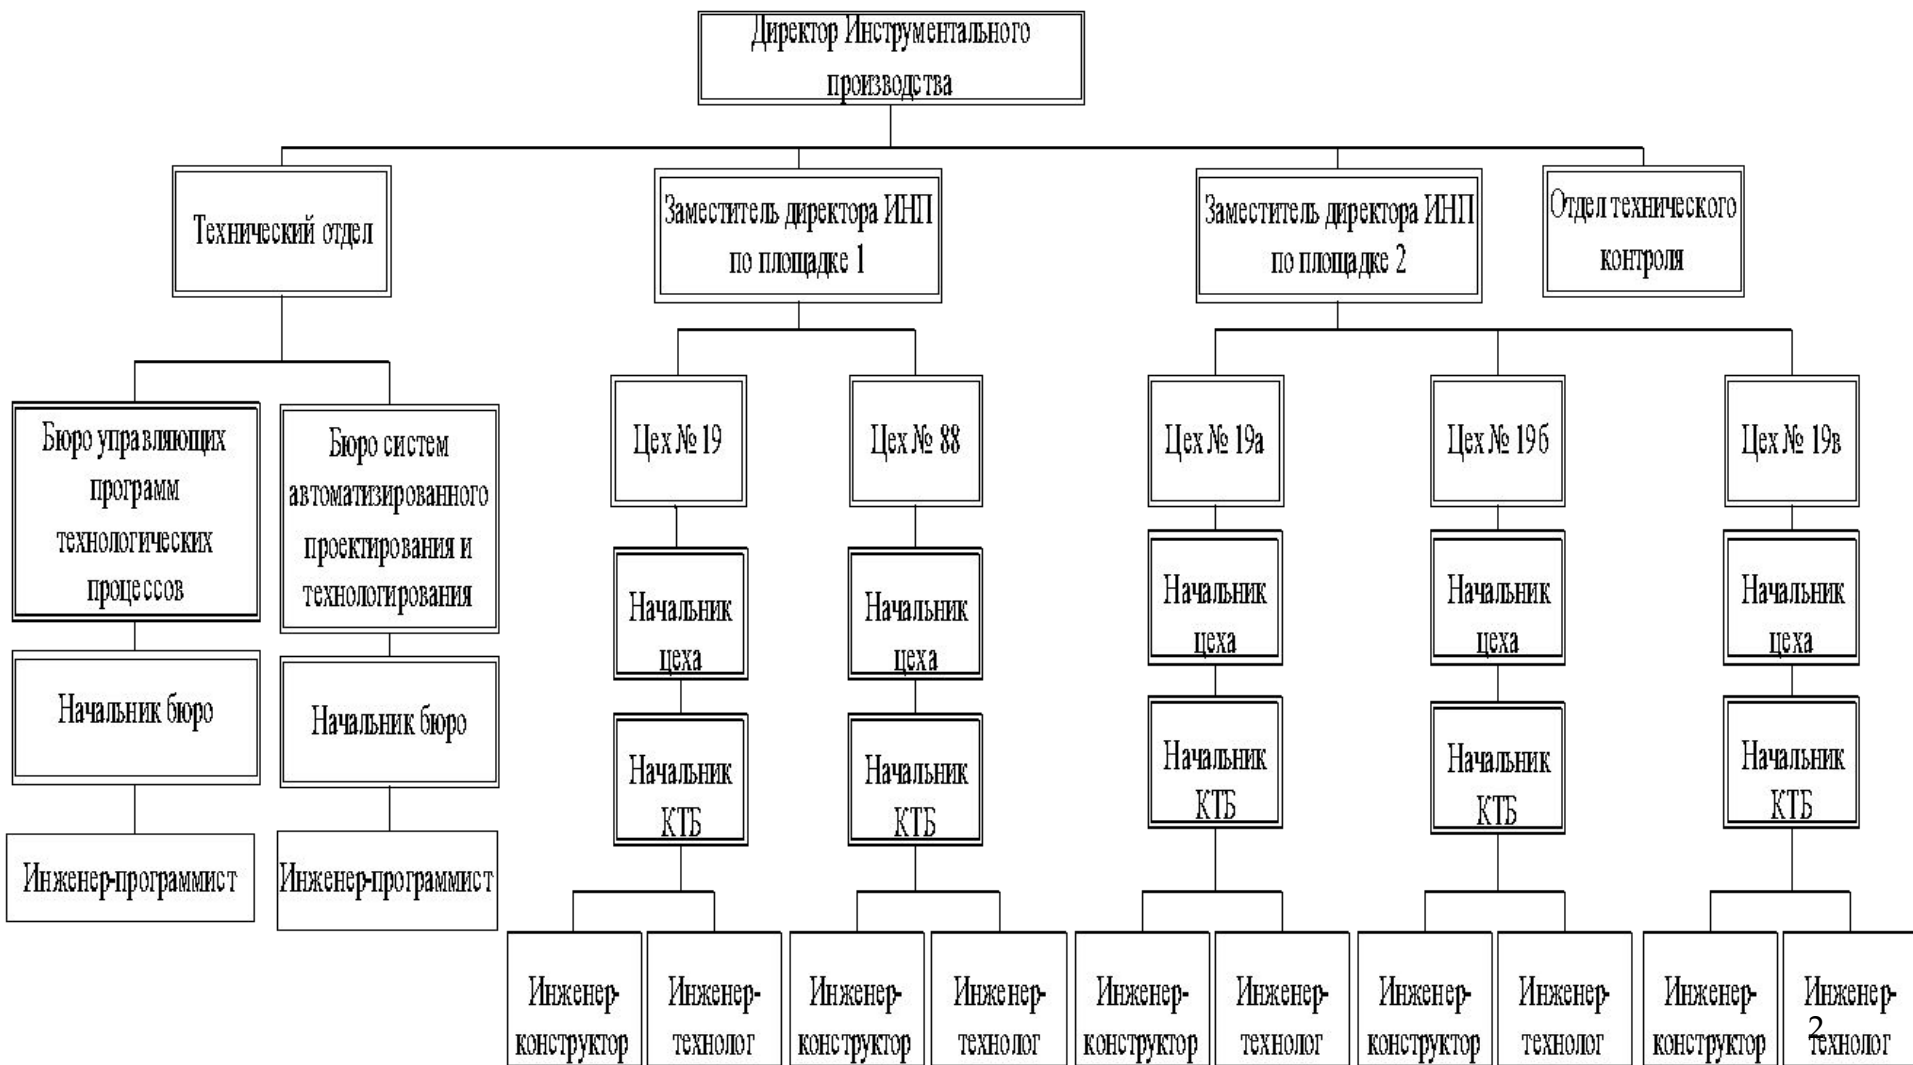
Директор Инструментального производства

Технический отдел

Заместитель директора ИНП по площадке 1

Заместитель директора ИНП по площадке 2

Отдел технического контроля

Бюро управляющих программ технологических процессов

Бюро систем автоматизированного проектирования и технологирования

Цех № 19

Цех № 88

Цех № 19а

Цех № 19б

Цех № 19в

Начальник цеха

Начальник цеха

Начальник цеха

Начальник цеха

Начальник цеха

Начальник бюро

Начальник бюро

Начальник КТБ

Начальник КТБ

Начальник КТБ

Начальник КТБ

Начальник КТБ

Инженер-программист

Инженер-программист

Инженер-конструктор

Инженер-технолог

Инженер-конструктор

Инженер-технолог

Инженер-конструктор

Инженер-технолог

Инженер-конструктор

Инженер-технолог

Инженер-конструктор

Инженер-технолог

2